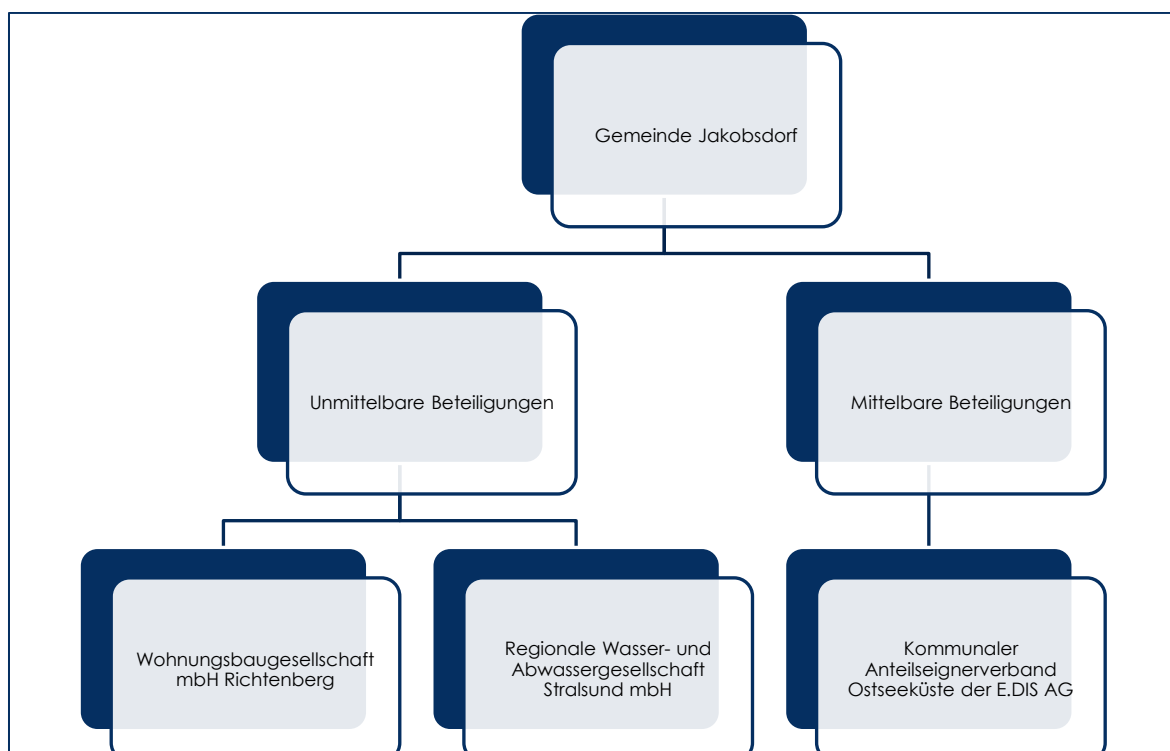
Gemeinde Jakobsdorf

Unmittelbare Beteiligungen

Mittelbare Beteiligungen

Wohnungsbaugesellschaft mbH Richtenberg

Regionale Wasser- und Abwassergesellschaft Stralsund mbH

Kommunaler Anteilseignerverband Ostseeküste der E.DIS AG